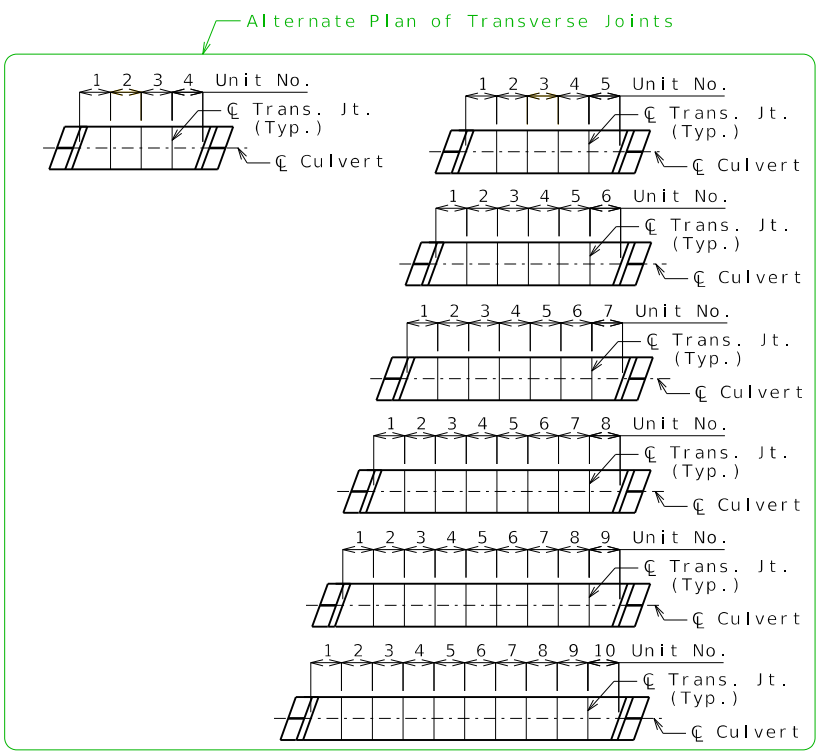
Alternate Plan of Transverse Joints

1 2 3 4 Unit No.
℄ Trans. Jt. (Typ.)
℄ Culvert

1 2 3 4 5 Unit No.
℄ Trans. Jt. (Typ.)
℄ Culvert

1 2 3 4 5 6 Unit No.
℄ Trans. Jt. (Typ.)
℄ Culvert

1 2 3 4 5 6 7 Unit No.
℄ Trans. Jt. (Typ.)
℄ Culvert

1 2 3 4 5 6 7 8 Unit No.
℄ Trans. Jt. (Typ.)
℄ Culvert

1 2 3 4 5 6 7 8 9 Unit No.
℄ Trans. Jt. (Typ.)
℄ Culvert

1 2 3 4 5 6 7 8 9 10 Unit No.
℄ Trans. Jt. (Typ.)
℄ Culvert